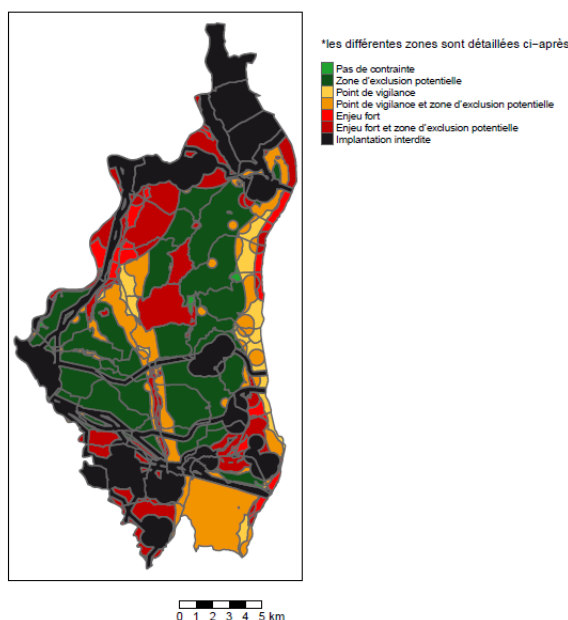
*les différentes zones sont détaillées ci–après

Pas de contrainte
Zone d'exclusion potentielle
Point de vigilance
Point de vigilance et zone d'exclusion potentielle
Enjeu fort
Enjeu fort et zone d'exclusion potentielle
Implantation interdite

0 1 2 3 4 5 km